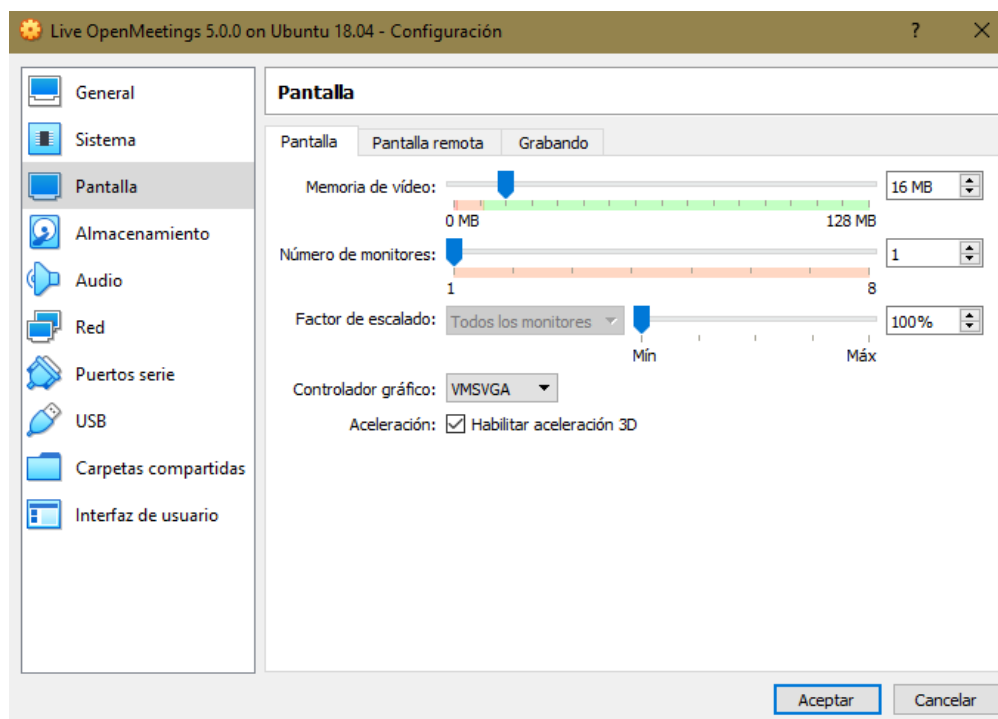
Live OpenMeetings 5.0.0 on Ubuntu 18.04 - Configuración

?

General
Sistema
Pantalla
Almacenamiento
Audio
Red
Puertos serie
USB
Carpetas compartidas
Interfaz de usuario

Pantalla

Pantalla | Pantalla remota | Grabando

Memoria de vídeo: 16 MB
0 MB 128 MB
Número de monitores: 1
1 8
Factor de escalado: Todos los monitores 100%
Mín Máx
Controlador gráfico: VMSVGA
Aceleración: Habilitar aceleración 3D

Aceptar Cancelar